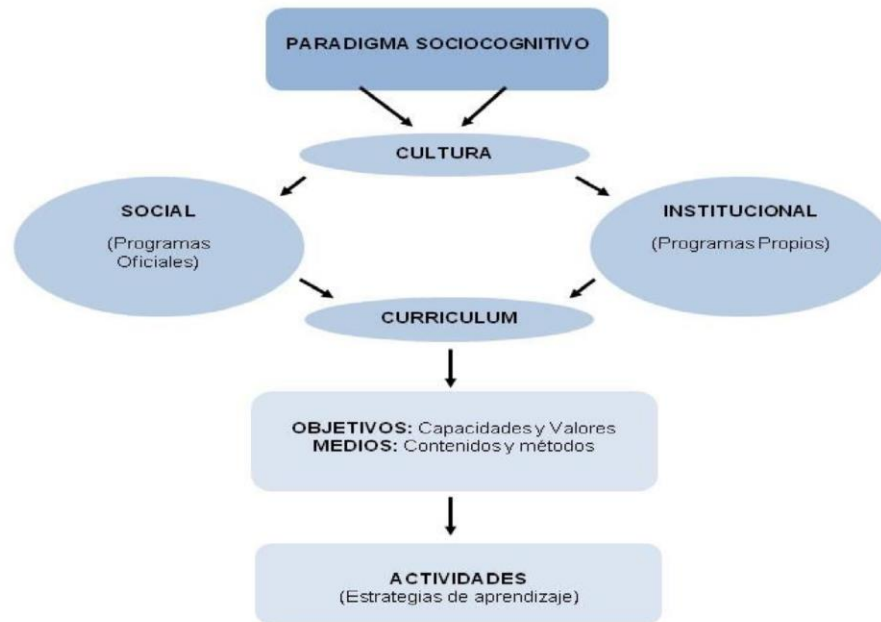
PARADIGMA SOCIOCOGNITIVO

CULTURA

SOCIAL

(Programas Oficiales)

INSTITUCIONAL

(Programas Propios)

CURRICULUM

OBJETIVOS: Capacidades y Valores
MEDIOS: Contenidos y métodos

ACTIVIDADES
(Estrategias de aprendizaje)